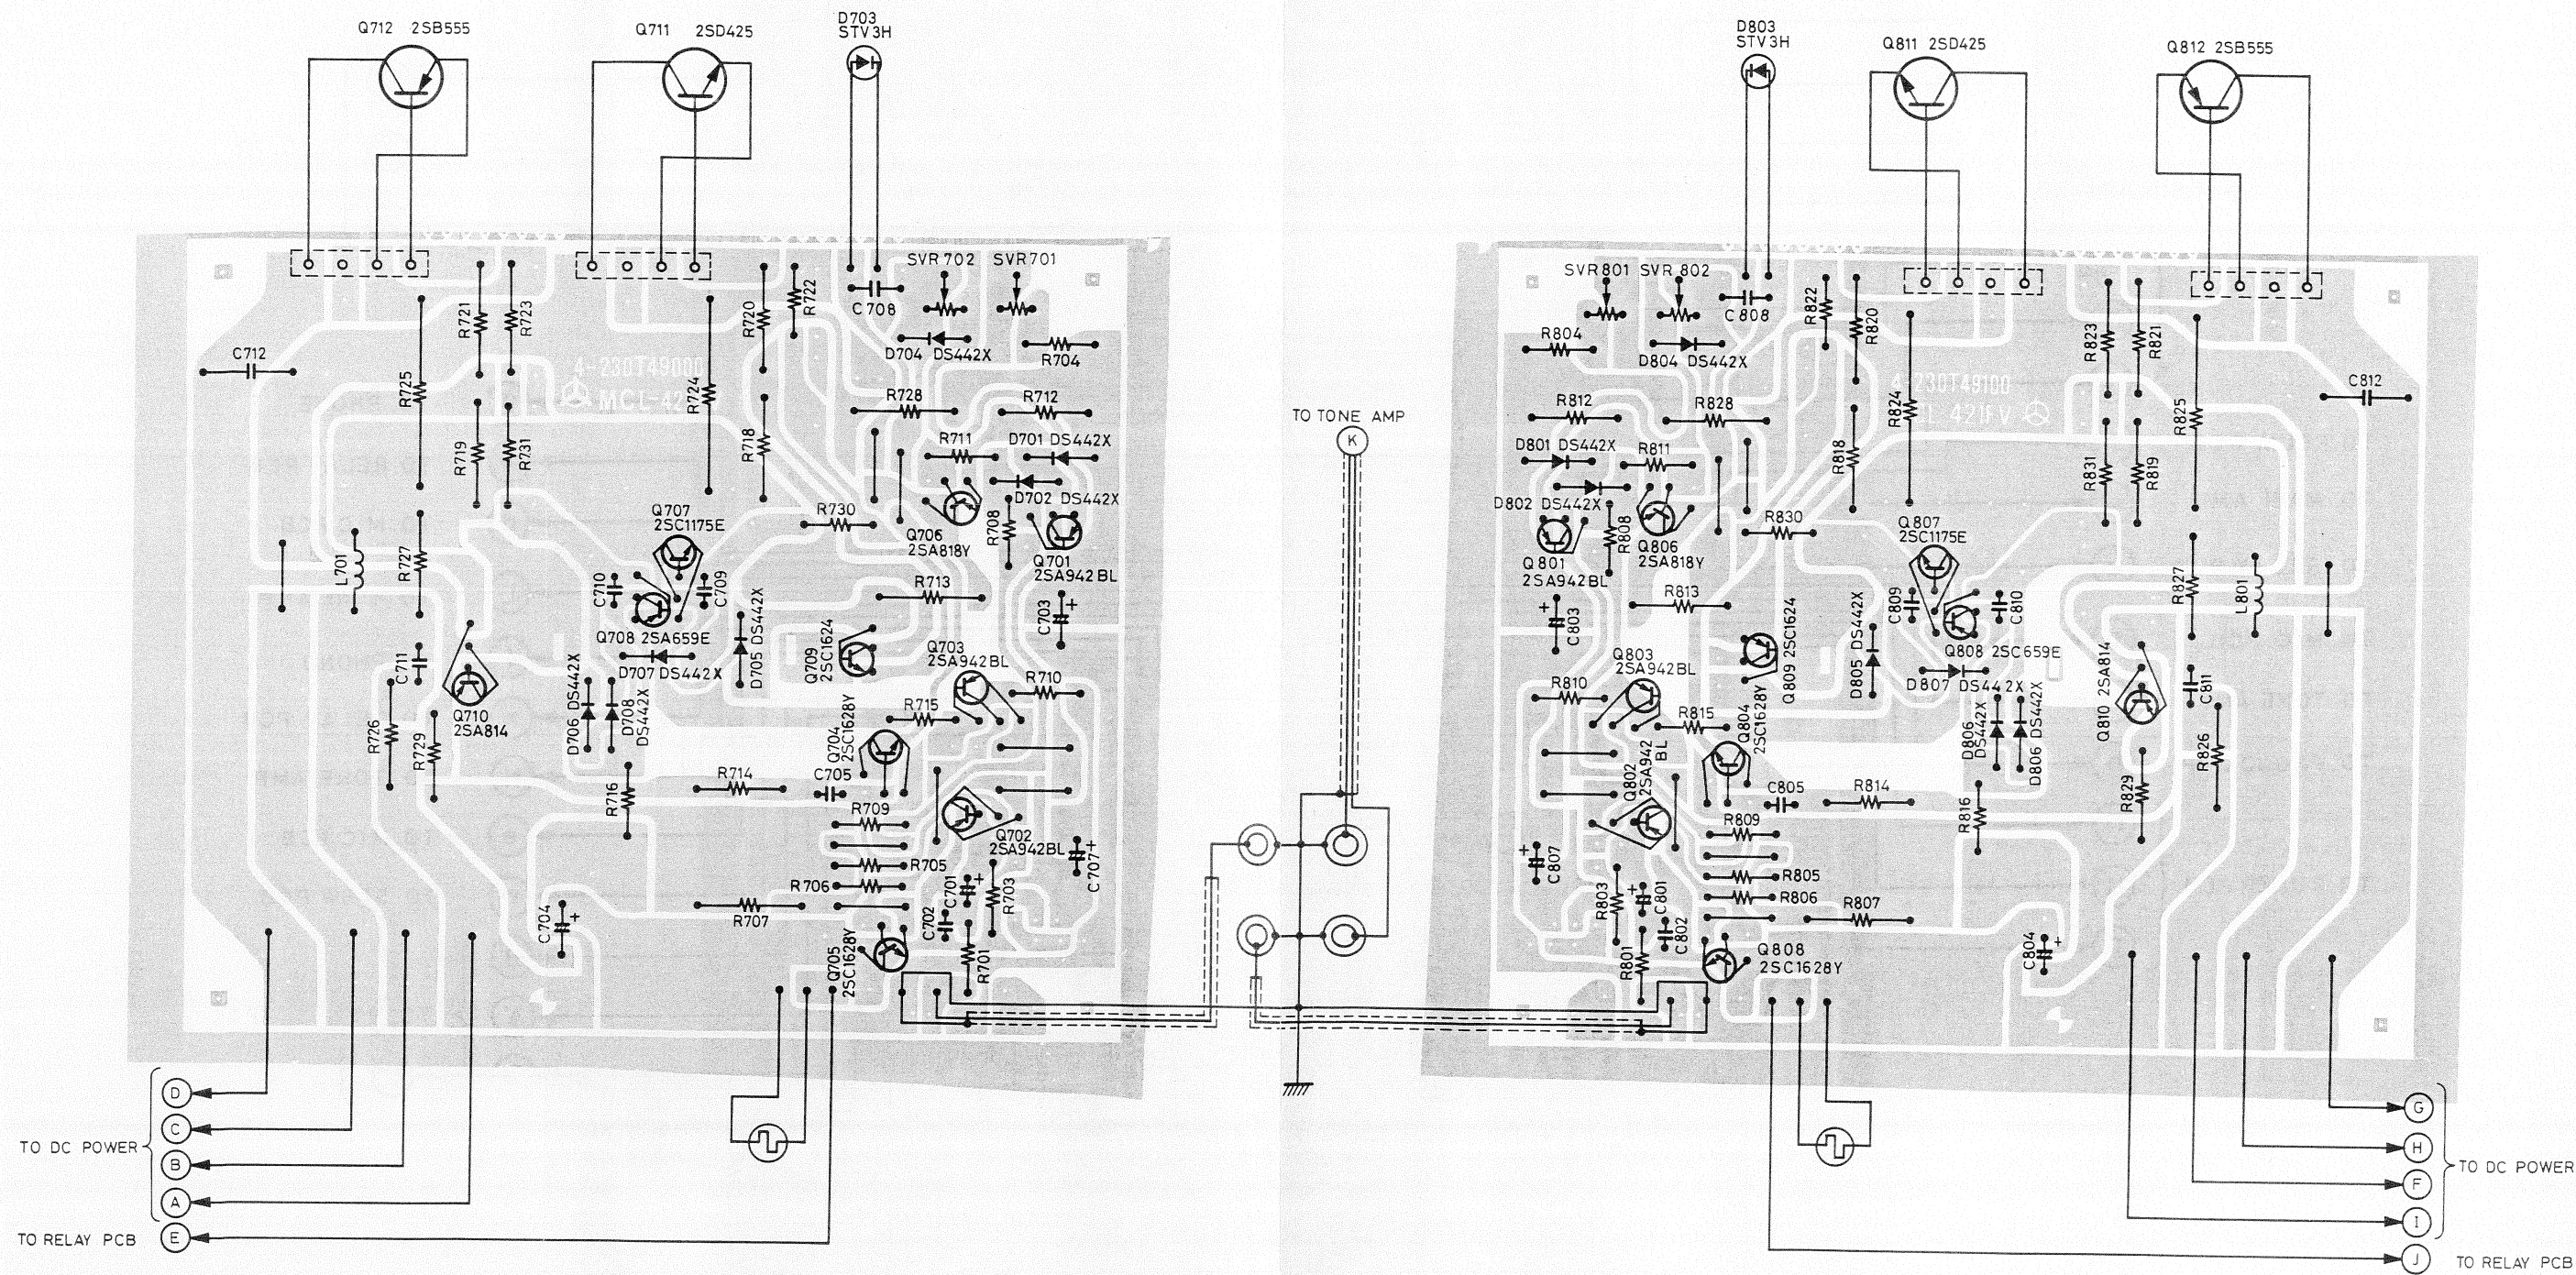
Q712 2SB555
Q711 2SD425
D703 STV3H
SVR702 SVR701
C708
C712
R721 R723
R720 R722
D704 DS442X
R704
4-230T49000 MCL-42
R725
R724
R728
R712
R719 R731
R718
R711
D701 DS442X
D702 DS442X
R730
Q706 2SA818Y
R708
Q701 2SA942BL
Q707 2SC1175E
L701
R727
C710
C709
Q708 2SA659E
D705 DS442X
R713
C703
Q709 2SC1624
Q703 2SA942BL
D707 DS442X
C711
Q710 2SA814
D706 DS442X
D708 DS442X
R726
R729
R715
R710
Q704 2SC1628Y
R714
C705
R716
R709
Q702 2SA942BL
C707
R705
R706
C701
R703
R707
C702
C704
R701
Q705 2SC1628Y
TO TONE AMP
K
D803 STV3H
Q811 2SD425
Q812 2SB555
SVR801 SVR802
C808
R822
R820
R804
D804 DS442X
R823
R821
4-230T49100 EL-421FV
C812
R812
R828
R824
R825
D801 DS442X
R811
R818
R831
R819
D802 DS442X
R808
R830
Q801 2SA942BL
Q806 2SA818Y
Q807 2SC1175E
R827
L801
R813
C803
Q809 2SC1624
D805 DS442X
C809
C810
Q803 2SA942BL
Q808 2SC659E
D807 DS442X
R810
R815
Q804 2SC1628Y
D806 DS442X
D806 DS442X
Q810 2SA814
C811
Q802 2SA942BL
C805
R814
R826
R829
R816
R809
C807
R805
R806
R803
C801
R807
C802
R801
Q808 2SC1628Y
C804
D
C
B
A
E
TO DC POWER
TO RELAY PCB
G
H
F
I
J
TO DC POWER
TO RELAY PCB